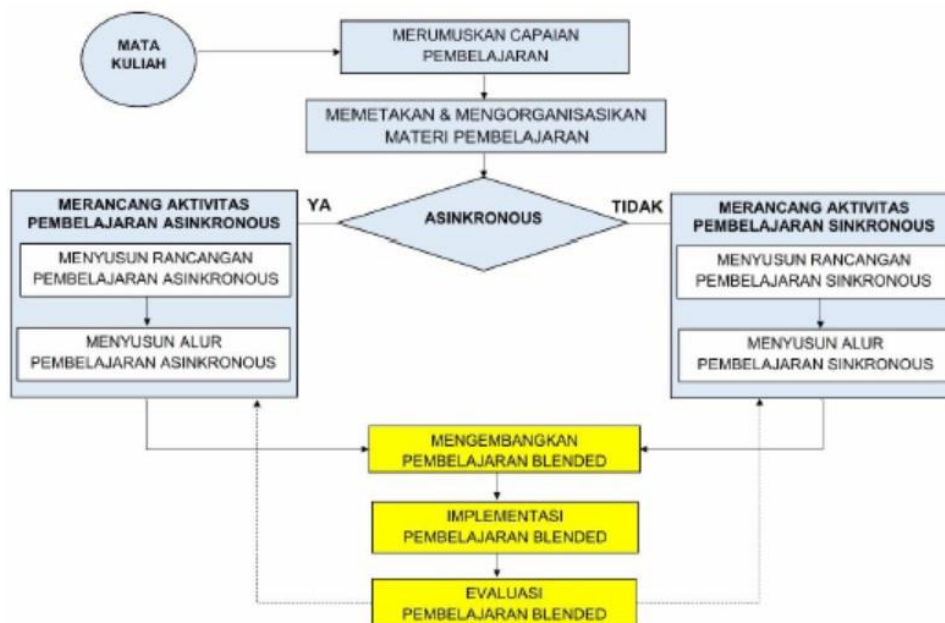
MATA KULIAH

MERUMUSKAN CAPAIAN PEMBELAJARAN

MEMETAKAN & MENGORGANISASIKAN MATERI PEMBELAJARAN

MERANCANG AKTIVITAS PEMBELAJARAN ASINKRONOUS

MENYUSUN RANCANGAN PEMBELAJARAN ASINKRONOUS

MENYUSUN ALUR PEMBELAJARAN ASINKRONOUS

YA

ASINKRONOUS

TIDAK

MERANCANG AKTIVITAS PEMBELAJARAN SINKRONOUS

MENYUSUN RANCANGAN PEMBELAJARAN SINKRONOUS

MENYUSUN ALUR PEMBELAJARAN SINKRONOUS

MENGEMBANGKAN PEMBELAJARAN BLENDED

IMPLEMENTASI PEMBELAJARAN BLENDED

EVALUASI PEMBELAJARAN BLENDED